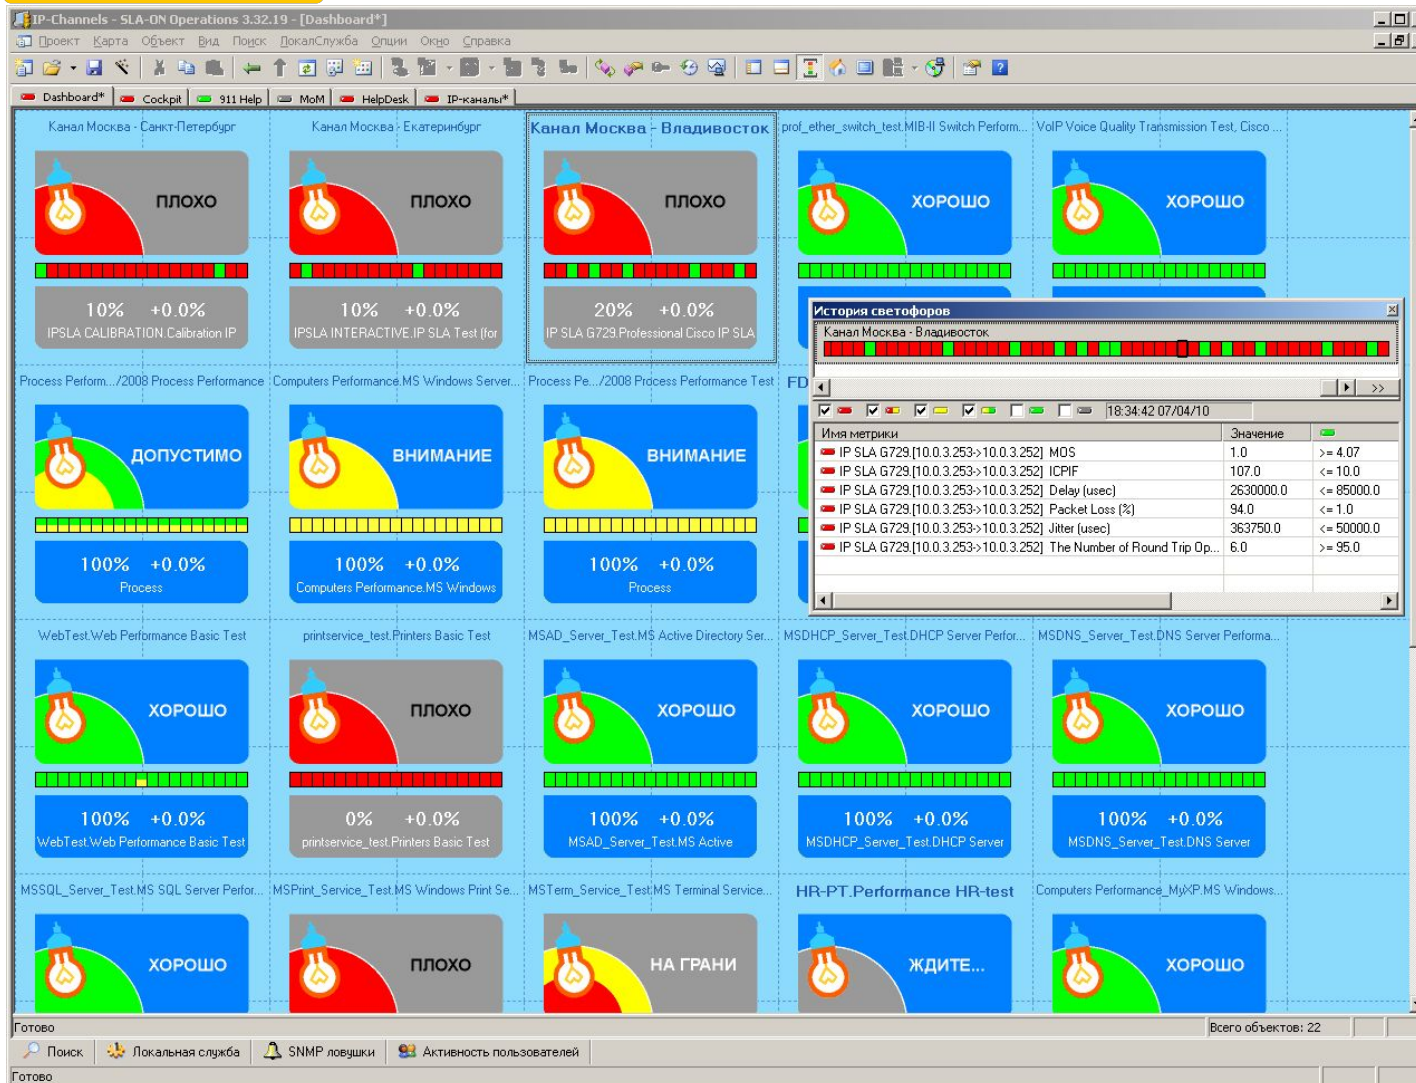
IP-Channels - SLA-ON Operations 3.32.19 - [Dashboard*]

Проект Карта Объект Вид Поиск ЛокалСлужба Опции Окно Справка

Dashboard* Cockpit 911 Help MoM HelpDesk IP-каналы*

Канал Москва - Санкт-Петербург
ПЛОХО
10% +0.0%
IPSLA CALIBRATION.Calibration IP

Канал Москва - Екатеринбург
ПЛОХО
10% +0.0%
IPSLA INTERACTIVE.IP SLA Test (for

Канал Москва - Владивосток
ПЛОХО
20% +0.0%
IP SLA G729.Professional Cisco IP SLA

prof_ether_switch_test.MIB-II Switch Perform...
ХОРОШО

VoIP Voice Quality Transmission Test, Cisco ...
ХОРОШО

История светофоров
Канал Москва - Владивосток

18:34:42 07/04/10

| Имя метрики | Значение | |
|---|---|---|
| IP SLA G729.[10.0.3.253->10.0.3.252] MOS | 1.0 | >= 4.07 |
| IP SLA G729.[10.0.3.253->10.0.3.252] ICPIF | 107.0 | <= 10.0 |
| IP SLA G729.[10.0.3.253->10.0.3.252] Delay (usec) | 2630000.0 | <= 85000.0 |
| IP SLA G729.[10.0.3.253->10.0.3.252] Packet Loss (%) | 94.0 | <= 1.0 |
| IP SLA G729.[10.0.3.253->10.0.3.252] Jitter (usec) | 363750.0 | <= 50000.0 |
| IP SLA G729.[10.0.3.253->10.0.3.252] The Number of Round Trip Op... | 6.0 | >= 95.0 |

Process Perform.../2008 Process Performance
ДОПУСТИМО
100% +0.0%
Process

Computers Performance.MS Windows Server...
ВНИМАНИЕ
100% +0.0%
Computers Performance.MS Windows

Process Pe.../2008 Process Performance Test
ВНИМАНИЕ
100% +0.0%
Process

FD

WebTest.Web Performance Basic Test
ХОРОШО
100% +0.0%
WebTest.Web Performance Basic Test

printservice_test.Printers Basic Test
ПЛОХО
0% +0.0%
printservice_test.Printers Basic Test

MSAD_Server_Test.MS Active Directory Ser...
ХОРОШО
100% +0.0%
MSAD_Server_Test.MS Active

MSDHCP_Server_Test.DHCP Server Perfor...
ХОРОШО
100% +0.0%
MSDHCP_Server_Test.DHCP Server

MSDNS_Server_Test.DNS Server Performa...
ХОРОШО
100% +0.0%
MSDNS_Server_Test.DNS Server

MSSQL_Server_Test.MS SQL Server Perfor...
ХОРОШО

MSPrint_Service_Test.MS Windows Print Se...
ПЛОХО

MSTerm_Service_Test.MS Terminal Service...
НА ГРАНИ

HR-PT.Performance HR-test
ЖДИТЕ...

Computers Performance_MyXP.MS Windows...
ХОРОШО

Готово
Всего объектов: 22

Поиск Локальная служба SNMP ловушки Активность пользователей

Готово